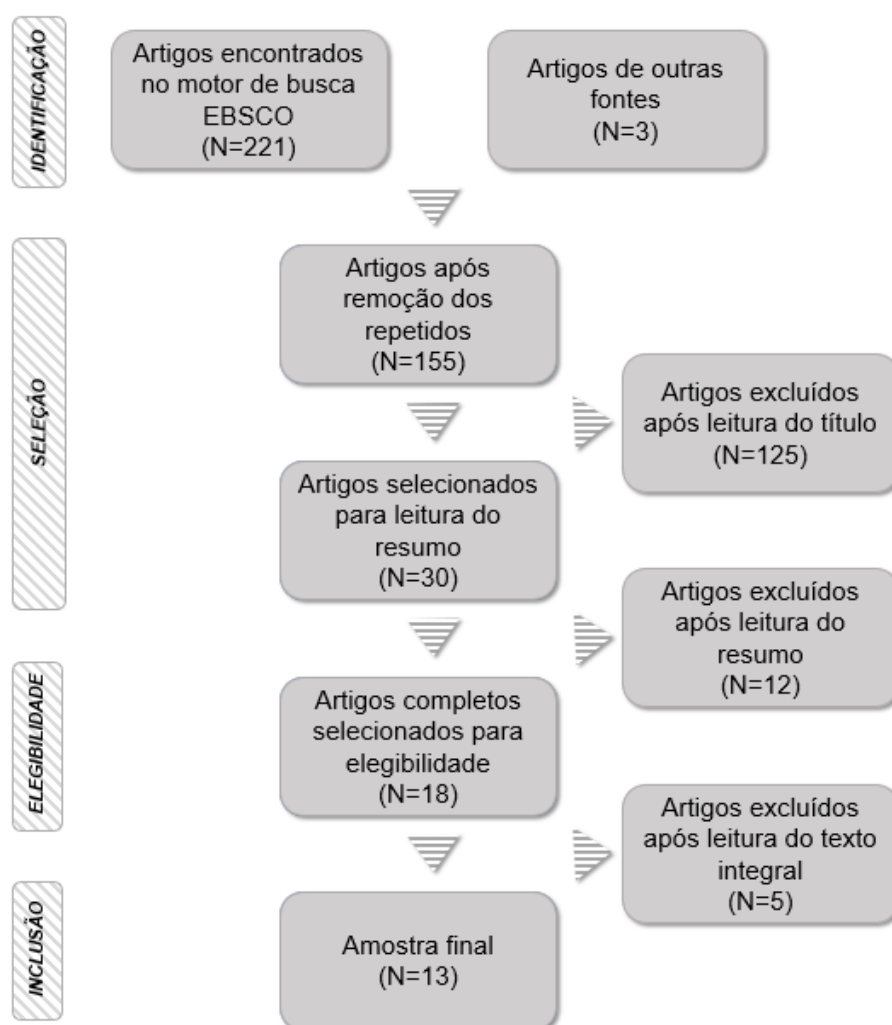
IDENTIFICAÇÃO

Artigos encontrados no motor de busca EBSCO (N=221)

Artigos de outras fontes (N=3)

SELEÇÃO

Artigos após remoção dos repetidos (N=155)

Artigos excluídos após leitura do título (N=125)

Artigos selecionados para leitura do resumo (N=30)

Artigos excluídos após leitura do resumo (N=12)

ELEGIBILIDADE

Artigos completos selecionados para elegibilidade (N=18)

Artigos excluídos após leitura do texto integral (N=5)

INCLUSÃO

Amostra final (N=13)